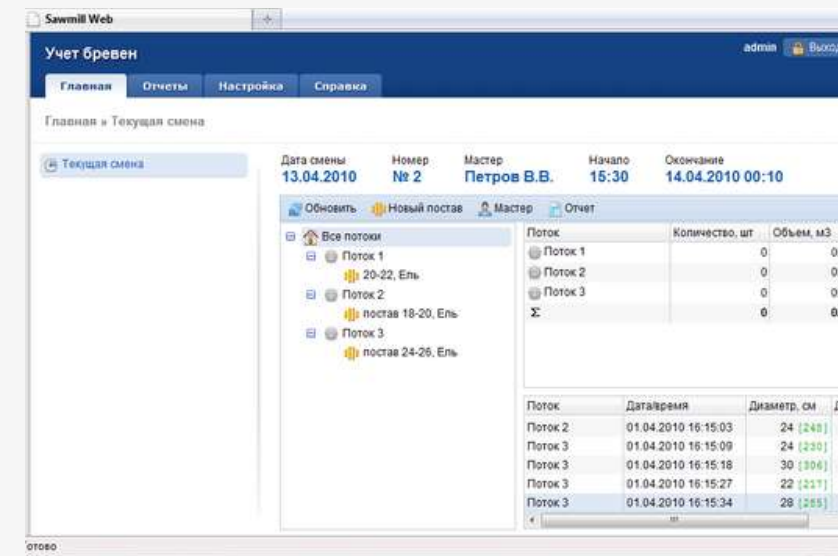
Sawmill Web

Учет бревен

admin Выход

Главная Отчеты Настройка Справка

Главная » Текущая смена

Текущая смена

| Дата смены | Номер | Мастер | Начало | Окончание |
|---|---|---|---|---|
| 13.04.2010 | № 2 | Петров В.В. | 15:30 | 14.04.2010 00:10 |

Обновить Новый постав Мастер Отчет

Все потоки
Поток 1
20-22, Ель
Поток 2
постав 18-20, Ель
Поток 3
постав 24-26, Ель

| Поток | Количество, шт | Объем, м3 |
|---|---|---|
| Поток 1 | 0 | 0 |
| Поток 2 | 0 | 0 |
| Поток 3 | 0 | 0 |
| Σ | 0 | 0 |

| Поток | Дата/время | Диаметр, см |
|---|---|---|
| Поток 2 | 01.04.2010 16:15:03 | 24 [240] |
| Поток 3 | 01.04.2010 16:15:09 | 24 [230] |
| Поток 3 | 01.04.2010 16:15:18 | 30 [306] |
| Поток 3 | 01.04.2010 16:15:27 | 22 [217] |
| Поток 3 | 01.04.2010 16:15:34 | 28 [285] |

отово